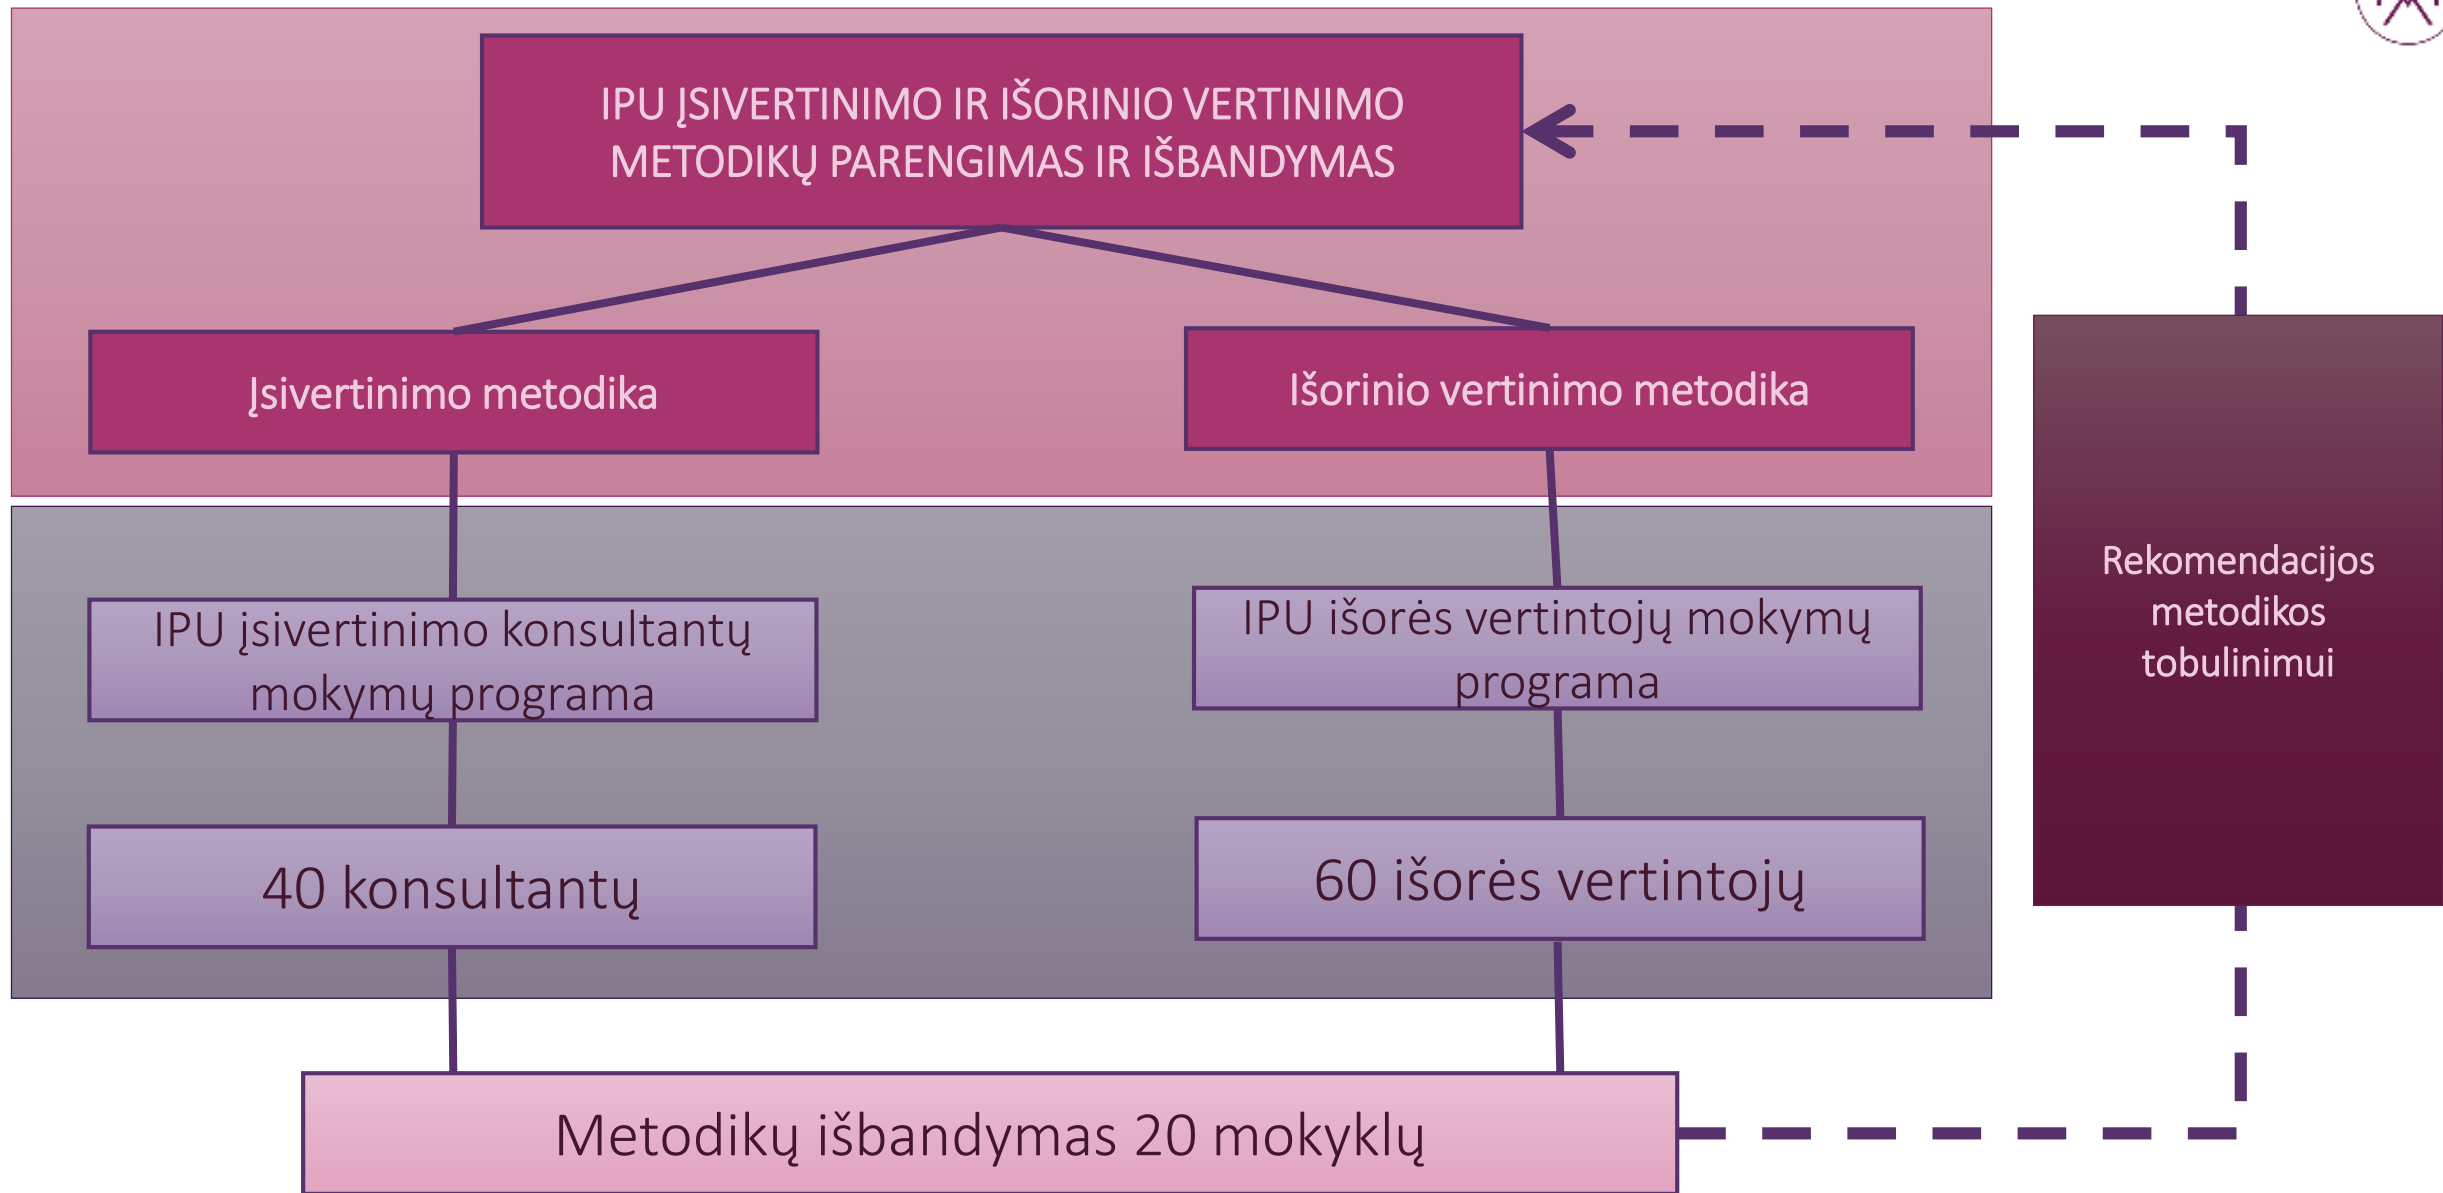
IPU ĮSIVERTINIMO IR IŠORINIO VERTINIMO METODIKŲ PARENGIMAS IR IŠBANDYMAS

Įsivertinimo metodika

Išorinio vertinimo metodika

IPU įsivertinimo konsultantų mokymų programa

IPU išorės vertintojų mokymų programa

40 konsultantų

60 išorės vertintojų

Rekomendacijos metodikos tobulinimui

Metodikų išbandymas 20 mokyklų